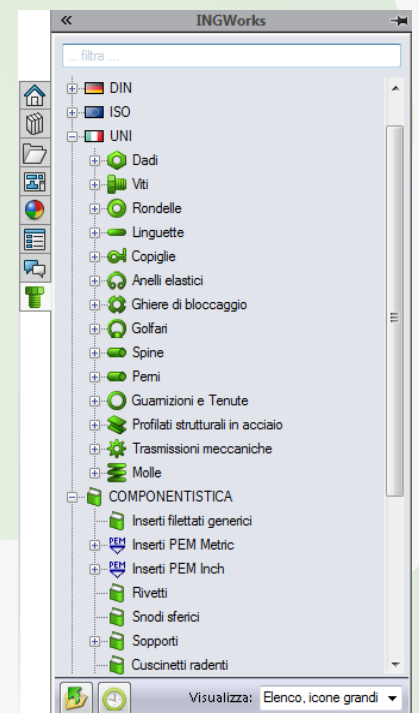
«
INGWorks
... filtra ...
DIN
ISO
UNI
Dadi
Viti
Rondelle
Linguette
Copiglie
Anelli elastici
Ghiere di bloccaggio
Golfari
Spine
Perni
Guarnizioni e Tenute
Profilati strutturali in acciaio
Trasmissioni meccaniche
Molle
COMPONENTISTICA
Inserti filettati generici
PEM Inserti PEM Metric
PEM Inserti PEM Inch
Rivetti
Snodi sferici
Sopporti
Cuscinetti radenti
Visualizza: Elenco, icone grandi